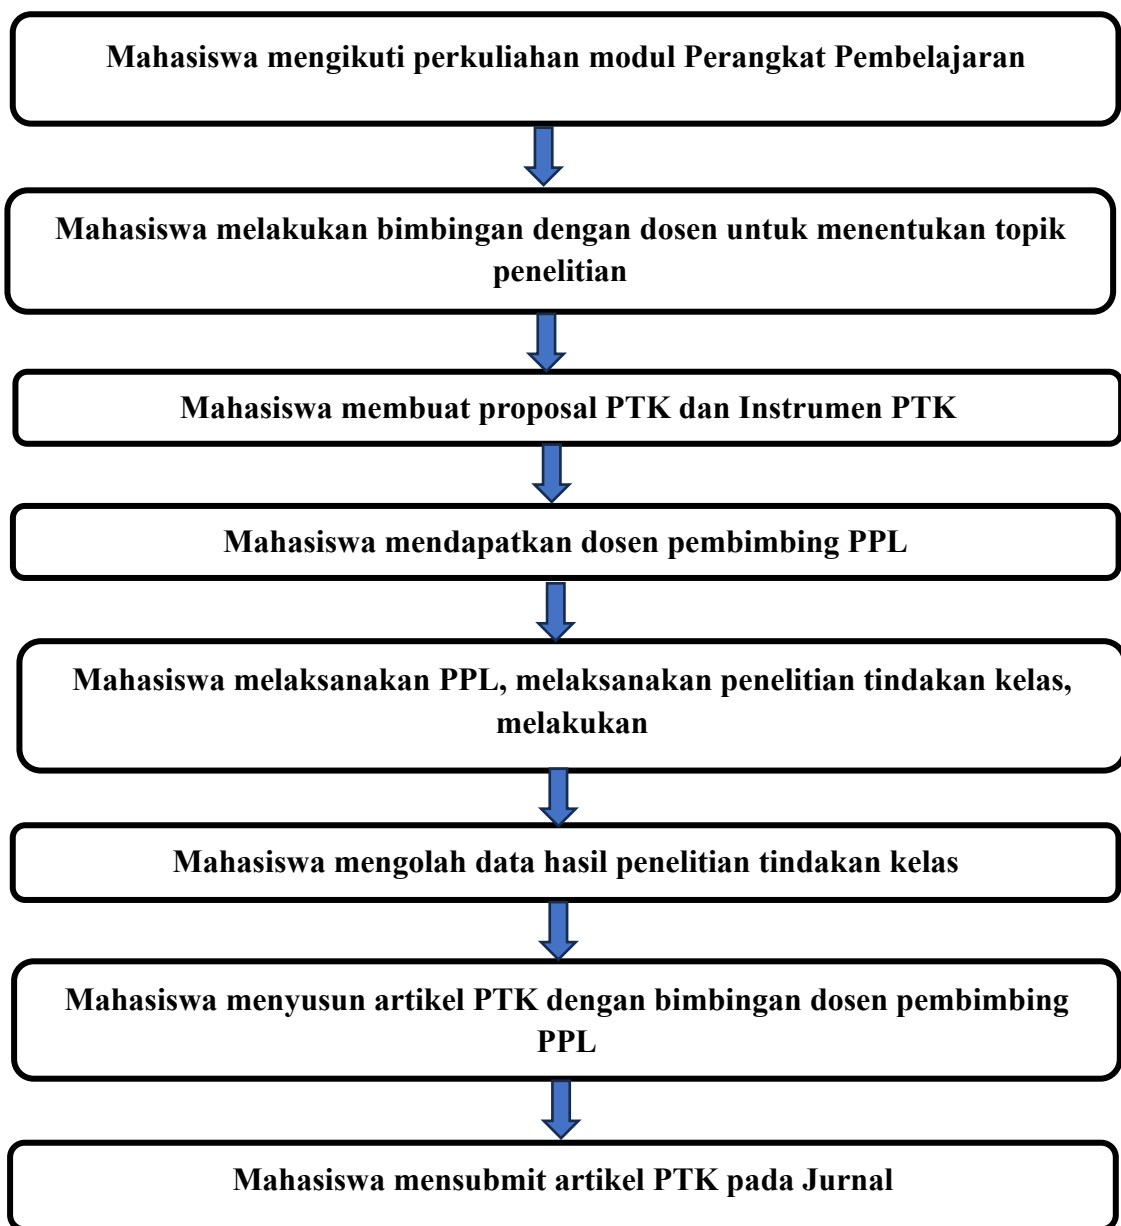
Mahasiswa mengikuti perkuliahan modul Perangkat Pembelajaran

Mahasiswa melakukan bimbingan dengan dosen untuk menentukan topik penelitian

Mahasiswa membuat proposal PTK dan Instrumen PTK

Mahasiswa mendapatkan dosen pembimbing PPL

Mahasiswa melaksanakan PPL, melaksanakan penelitian tindakan kelas, melakukan

Mahasiswa mengolah data hasil penelitian tindakan kelas

Mahasiswa menyusun artikel PTK dengan bimbingan dosen pembimbing PPL

Mahasiswa mensubmit artikel PTK pada Jurnal